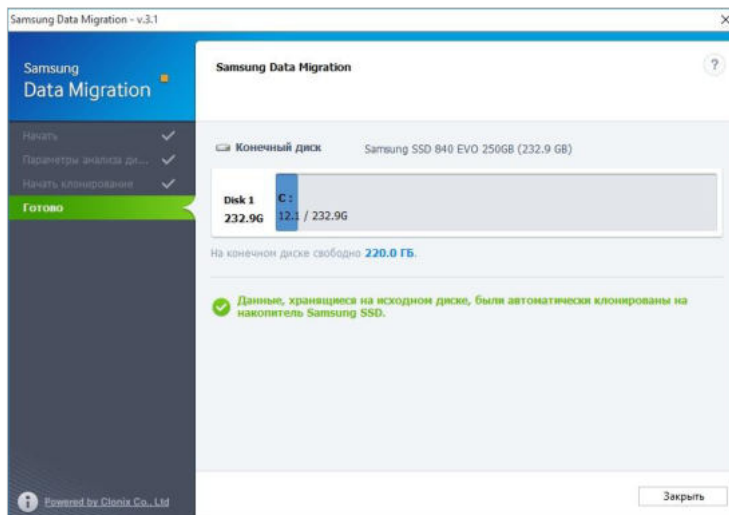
Samsung Data Migration - v.3.1

×

Samsung
Data Migration

Начать
Параметры анализа ди...
Начать клонирование
Готово

Samsung Data Migration

?

Конечный диск

Samsung SSD 840 EVO 250GB (232.9 GB)

Disk 1
232.9G

C:
12.1 / 232.9G

На конечном диске свободно 220.0 ГБ.

Данные, хранящиеся на исходном диске, были автоматически клонированы на накопитель Samsung SSD.

Powered by Clonix Co., Ltd

Закрыть